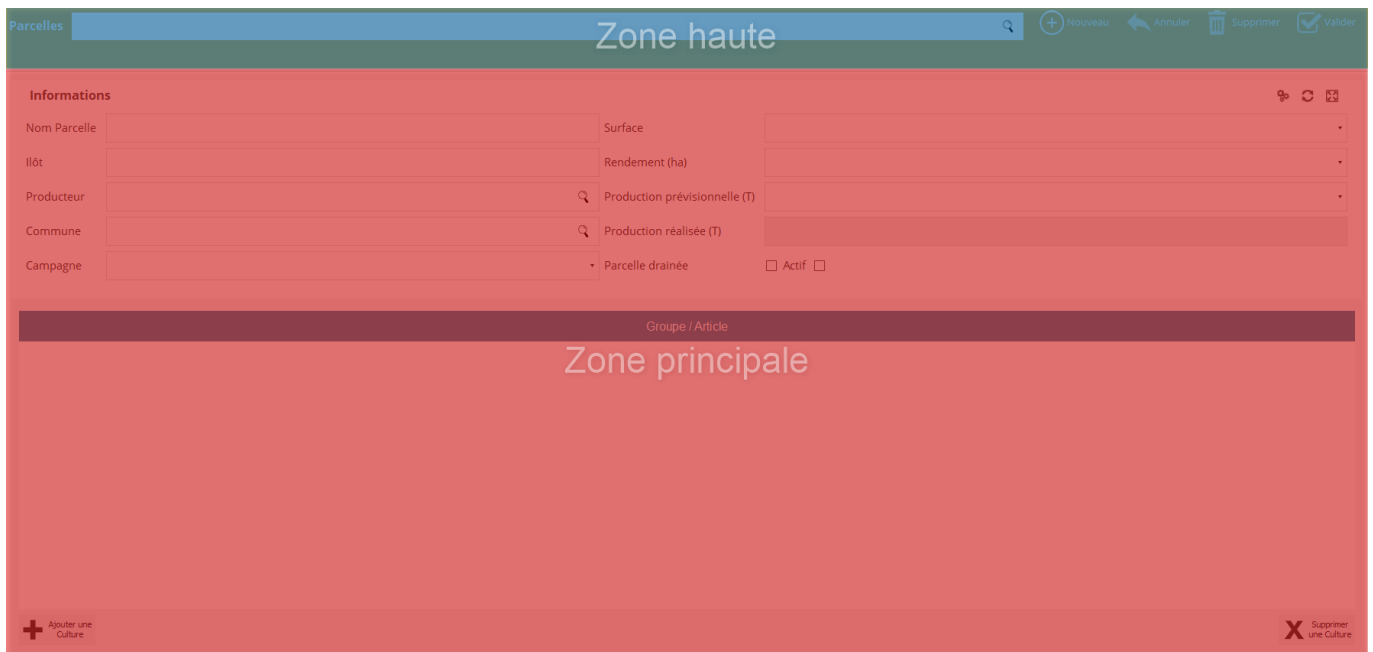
Parcelles

Zone haute

Nouveau Annuler Supprimer Valider

Informations

Nom Parcelle

Surface

Ilôt

Rendement (ha)

Producteur

Production prévisionnelle (T)

Commune

Production réalisée (T)

Campagne

Parcelle drainée

Actif

Groupe / Article

Zone principale

Ajouter une Culture

Supprimer une Culture